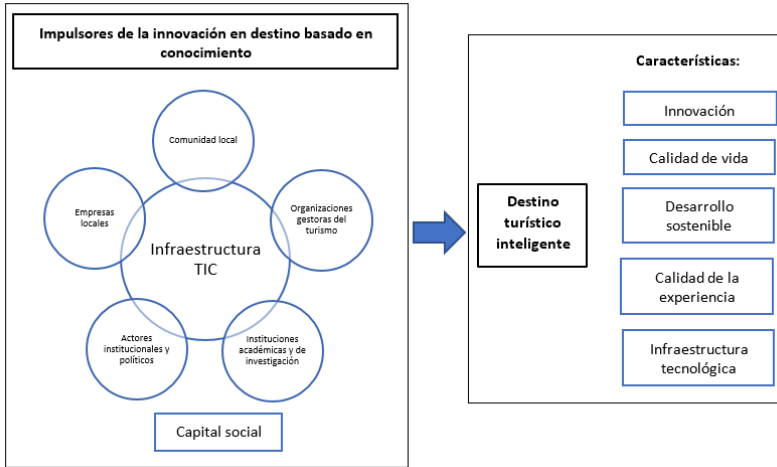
Impulsores de la innovación en destino basado en conocimiento

Comunidad local

Empresas locales

Infraestructura TIC

Organizaciones gestoras del turismo

Actores institucionales y políticos

Instituciones académicas y de investigación

Capital social

Destino turístico inteligente

Características:

Innovación

Calidad de vida

Desarrollo sostenible

Calidad de la experiencia

Infraestructura tecnológica